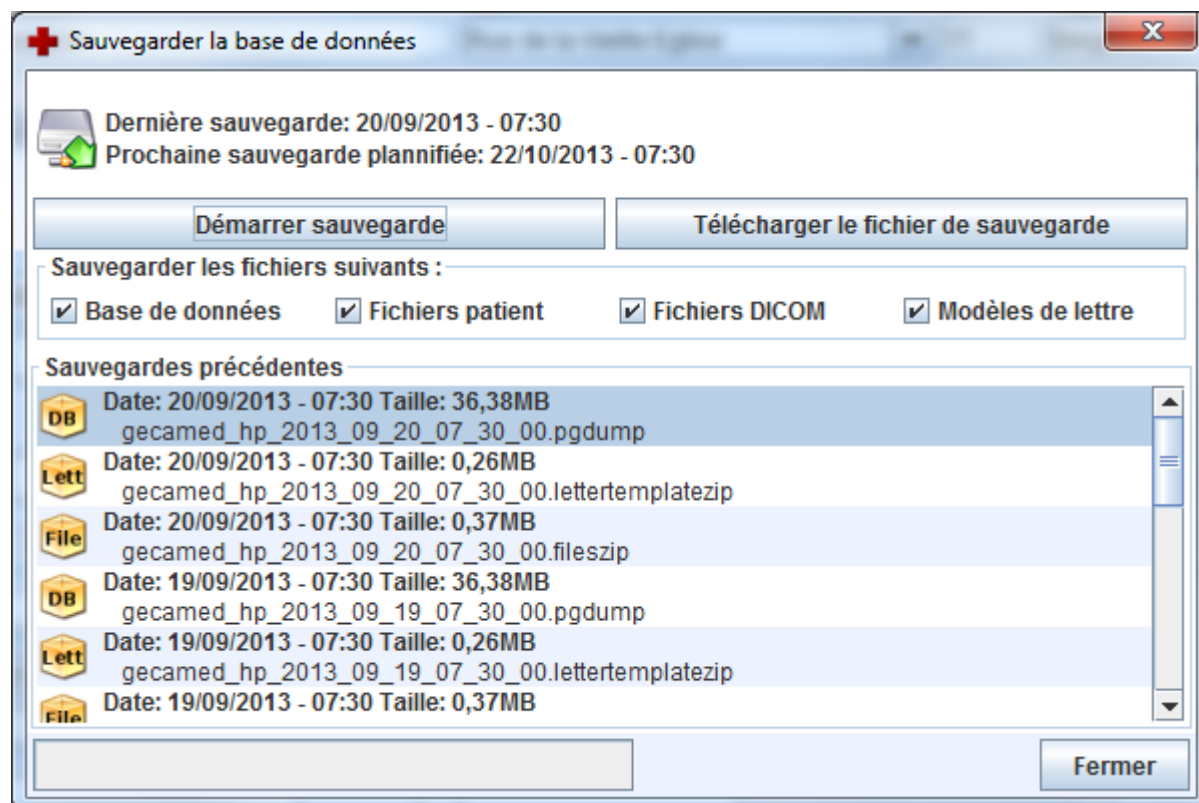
Sauvegarder la base de données

Dernière sauvegarde: 20/09/2013 - 07:30
Prochaine sauvegarde plannifiée: 22/10/2013 - 07:30

Démarrer sauvegarde

Télécharger le fichier de sauvegarde

Sauvegarder les fichiers suivants :

Base de données
Fichiers patient
Fichiers DICOM
Modèles de lettre

Sauvegardes précédentes

DB
Date: 20/09/2013 - 07:30 Taille: 36,38MB
gecamed_hp_2013_09_20_07_30_00.pgdump

Lett
Date: 20/09/2013 - 07:30 Taille: 0,26MB
gecamed_hp_2013_09_20_07_30_00.lettertemplatezip

File
Date: 20/09/2013 - 07:30 Taille: 0,37MB
gecamed_hp_2013_09_20_07_30_00.fileszip

DB
Date: 19/09/2013 - 07:30 Taille: 36,38MB
gecamed_hp_2013_09_19_07_30_00.pgdump

Lett
Date: 19/09/2013 - 07:30 Taille: 0,26MB
gecamed_hp_2013_09_19_07_30_00.lettertemplatezip

File
Date: 19/09/2013 - 07:30 Taille: 0,37MB

Fermer